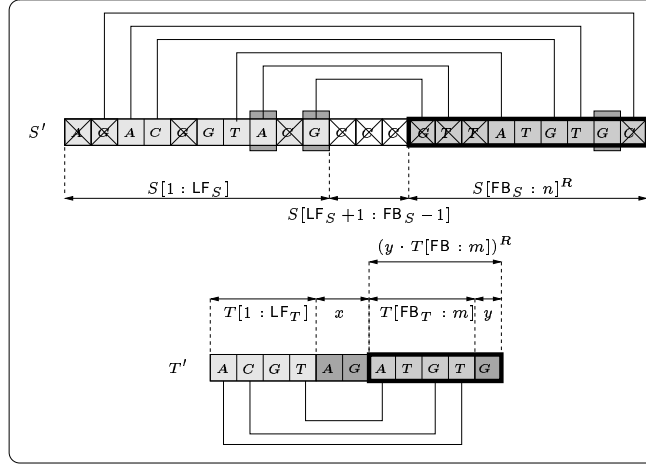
$S'$

A G A C G G T A C G C C C G T T A T G T G C

$S[1 : \mathsf{LF}_S]$

$S[\mathsf{FB}_S : n]^R$

$S[\mathsf{LF}_S + 1 : \mathsf{FB}_S - 1]$

$(y \cdot T[\mathsf{FB} : m])^R$

$T[1 : \mathsf{LF}_T]$

$x$

$T[\mathsf{FB}_T : m]$

$y$

$T'$

A C G T A G A T G T G